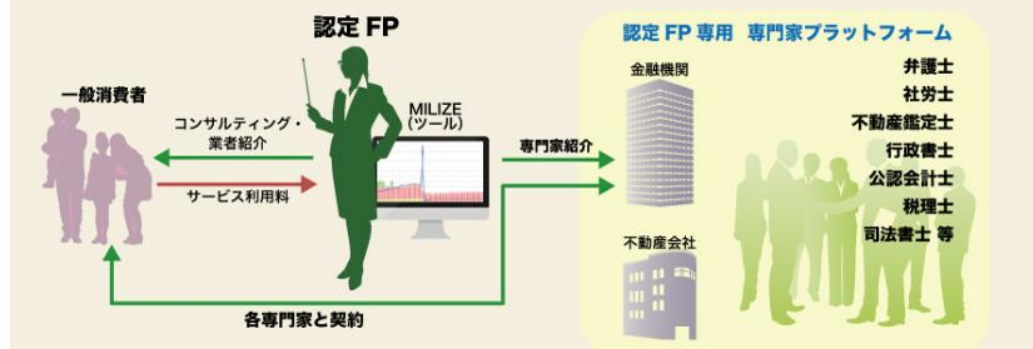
認定 FP

一般消費者

コンサルティング・業者紹介

サービス利用料

MILIZE
(ツール)

専門家紹介

各専門家と契約

認定 FP 専用　専門家プラットフォーム

金融機関

不動産会社

弁護士
社労士
不動産鑑定士
行政書士
公認会計士
税理士
司法書士 等